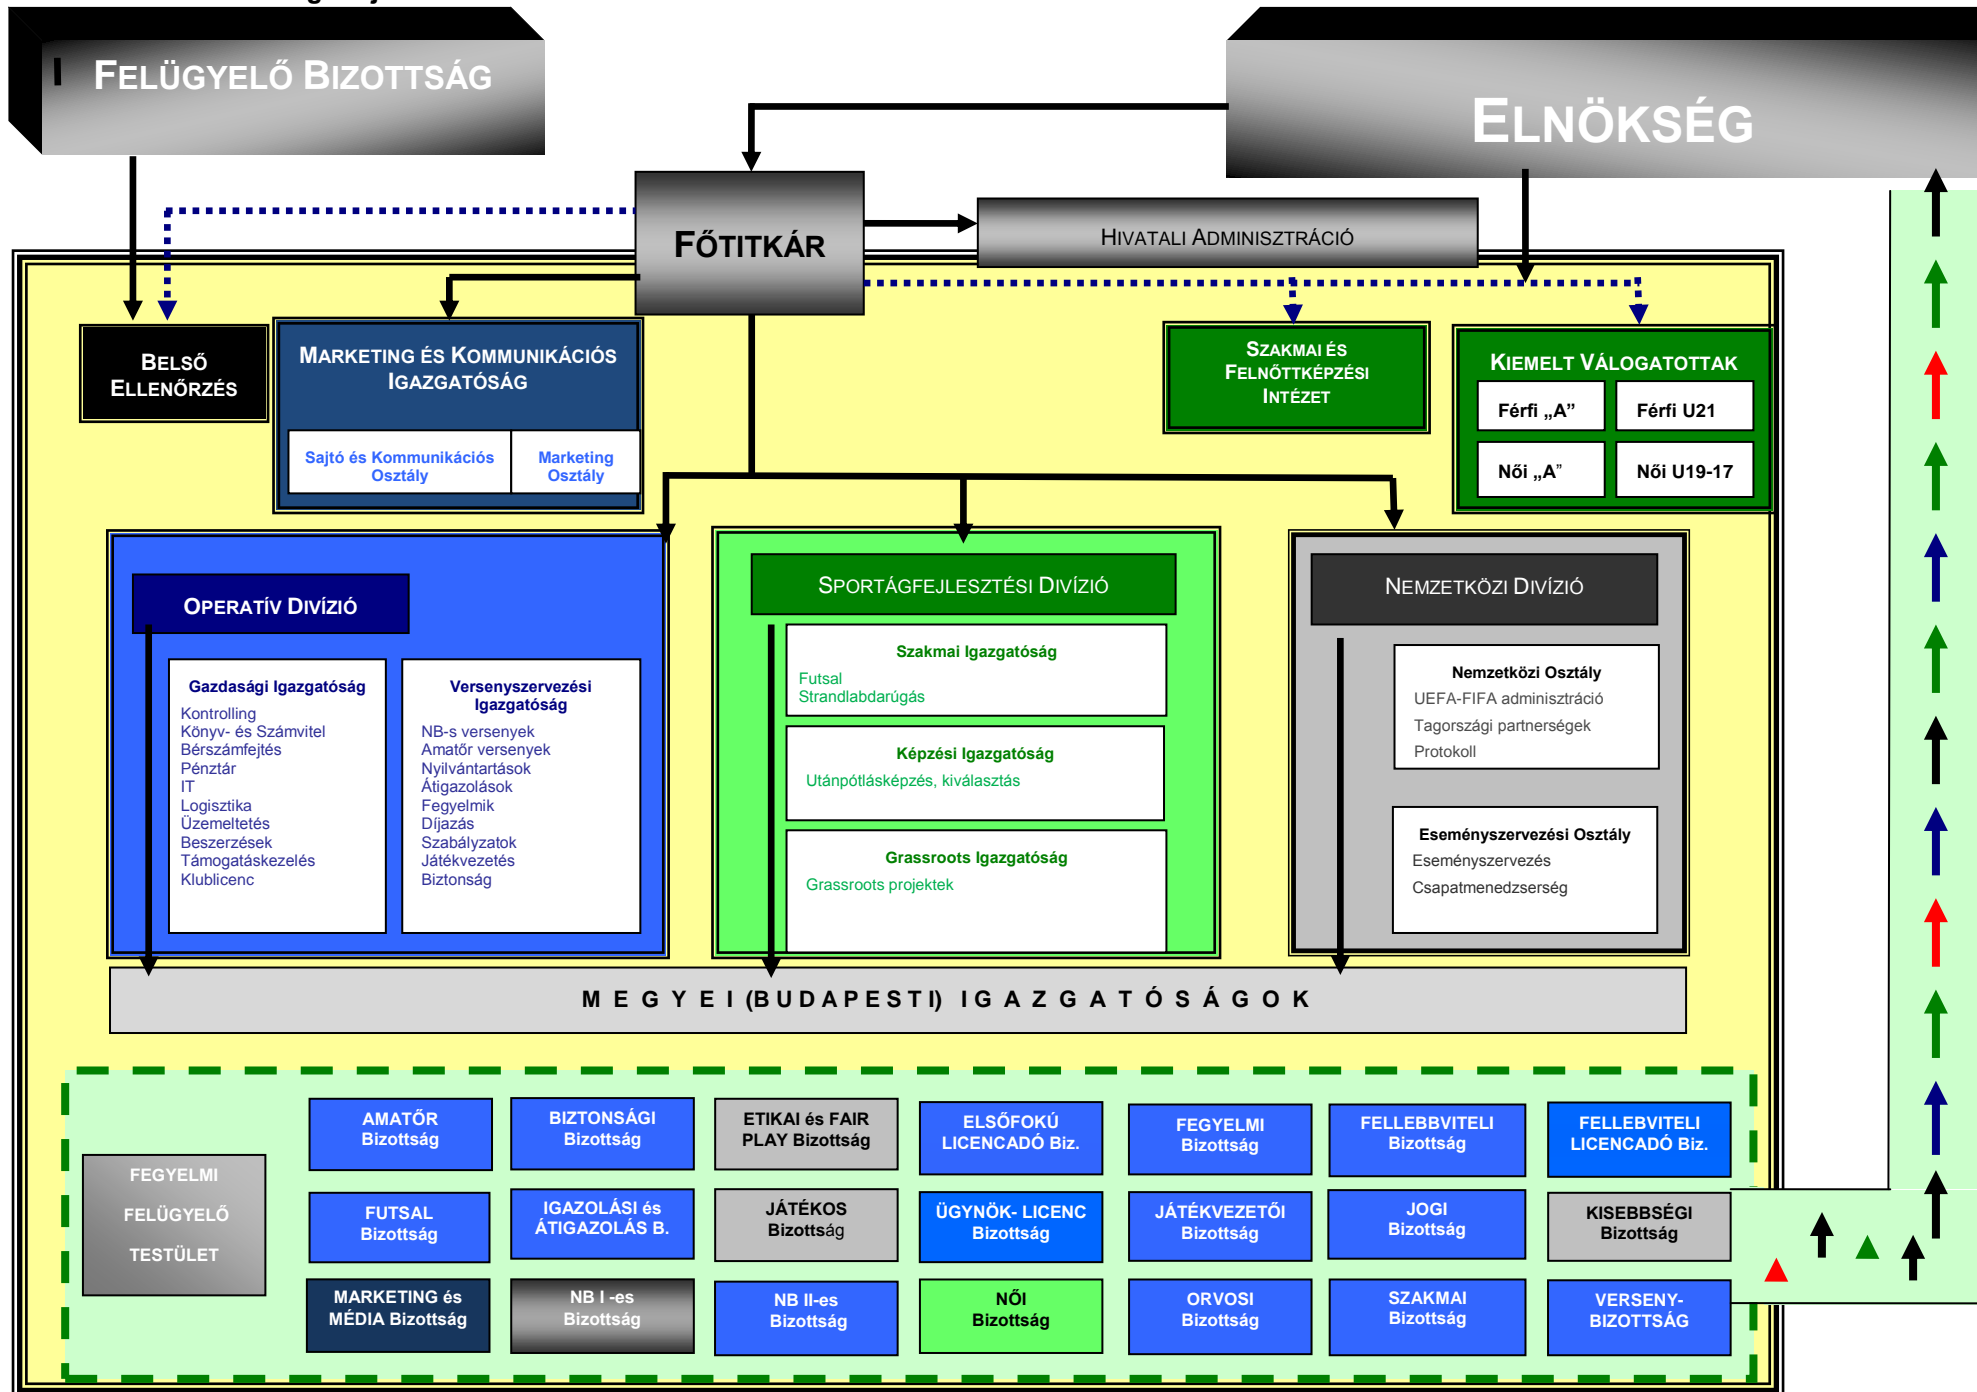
FELÜGYELŐ BIZOTTSÁG

ELNÖKSÉG

FŐTITKÁR

HIVATALI ADMINISZTRÁCIÓ

BELSŐ ELLENŐRZÉS

MARKETING ÉS KOMMUNIKÁCIÓS IGAZGATÓSÁG

Sajtó és Kommunikációs Osztály

Marketing Osztály

SZAKMAI ÉS FELNŐTTKÉPZÉSI INTÉZET

KIEMELT VÁLOGATOTTAK

Férfi „A”

Férfi U21

Női „A”

Női U19-17

OPERATÍV DIVÍZIÓ

Gazdasági Igazgatóság
Kontrolling
Könyv- és Számvitel
Bérszámfejtés
Pénztár
IT
Logisztika
Üzemeltetés
Beszerzések
Támogatáskezelés
Klublicenc

Versenyszervezési Igazgatóság
NB-s versenyek
Amatőr versenyek
Nyilvántartások
Átigazolások
Fegyelmik
Díjazás
Szabályzatok
Játékvezetés
Biztonság

SPORTÁGFEJLESZTÉSI DIVÍZIÓ

Szakmai Igazgatóság
Futsal
Strandlabdarúgás

Képzési Igazgatóság
Utánpótlásképzés, kiválasztás

Grassroots Igazgatóság
Grassroots projektek

NEMZETKÖZI DIVÍZIÓ

Nemzetközi Osztály
UEFA-FIFA adminisztráció
Tagországi partnerségek
Protokoll

Eseményszervezési Osztály
Eseményszervezés
Csapatmenedzserség

MEGYEI (BUDAPESTI) IGAZGATÓSÁGOK

FEGYELMI FELÜGYELŐ TESTÜLET

AMATŐR Bizottság

BIZTONSÁGI Bizottság

ETIKAI és FAIR PLAY Bizottság

ELSŐFOKÚ LICENCADÓ Biz.

FEGYELMI Bizottság

FELLEBBVITELI Bizottság

FELLEBBVITELI LICENCADÓ Biz.

FUTSAL Bizottság

IGAZOLÁSI és ÁTIGAZOLÁS B.

JÁTÉKOS Bizottság

ÜGYNÖK- LICENC Bizottság

JÁTÉKVEZETŐI Bizottság

JOGI Bizottság

KISEBBSÉGI Bizottság

MARKETING és MÉDIA Bizottság

NB I -es Bizottság

NB II-es Bizottság

NŐI Bizottság

ORVOSI Bizottság

SZAKMAI Bizottság

VERSENY-BIZOTTSÁG